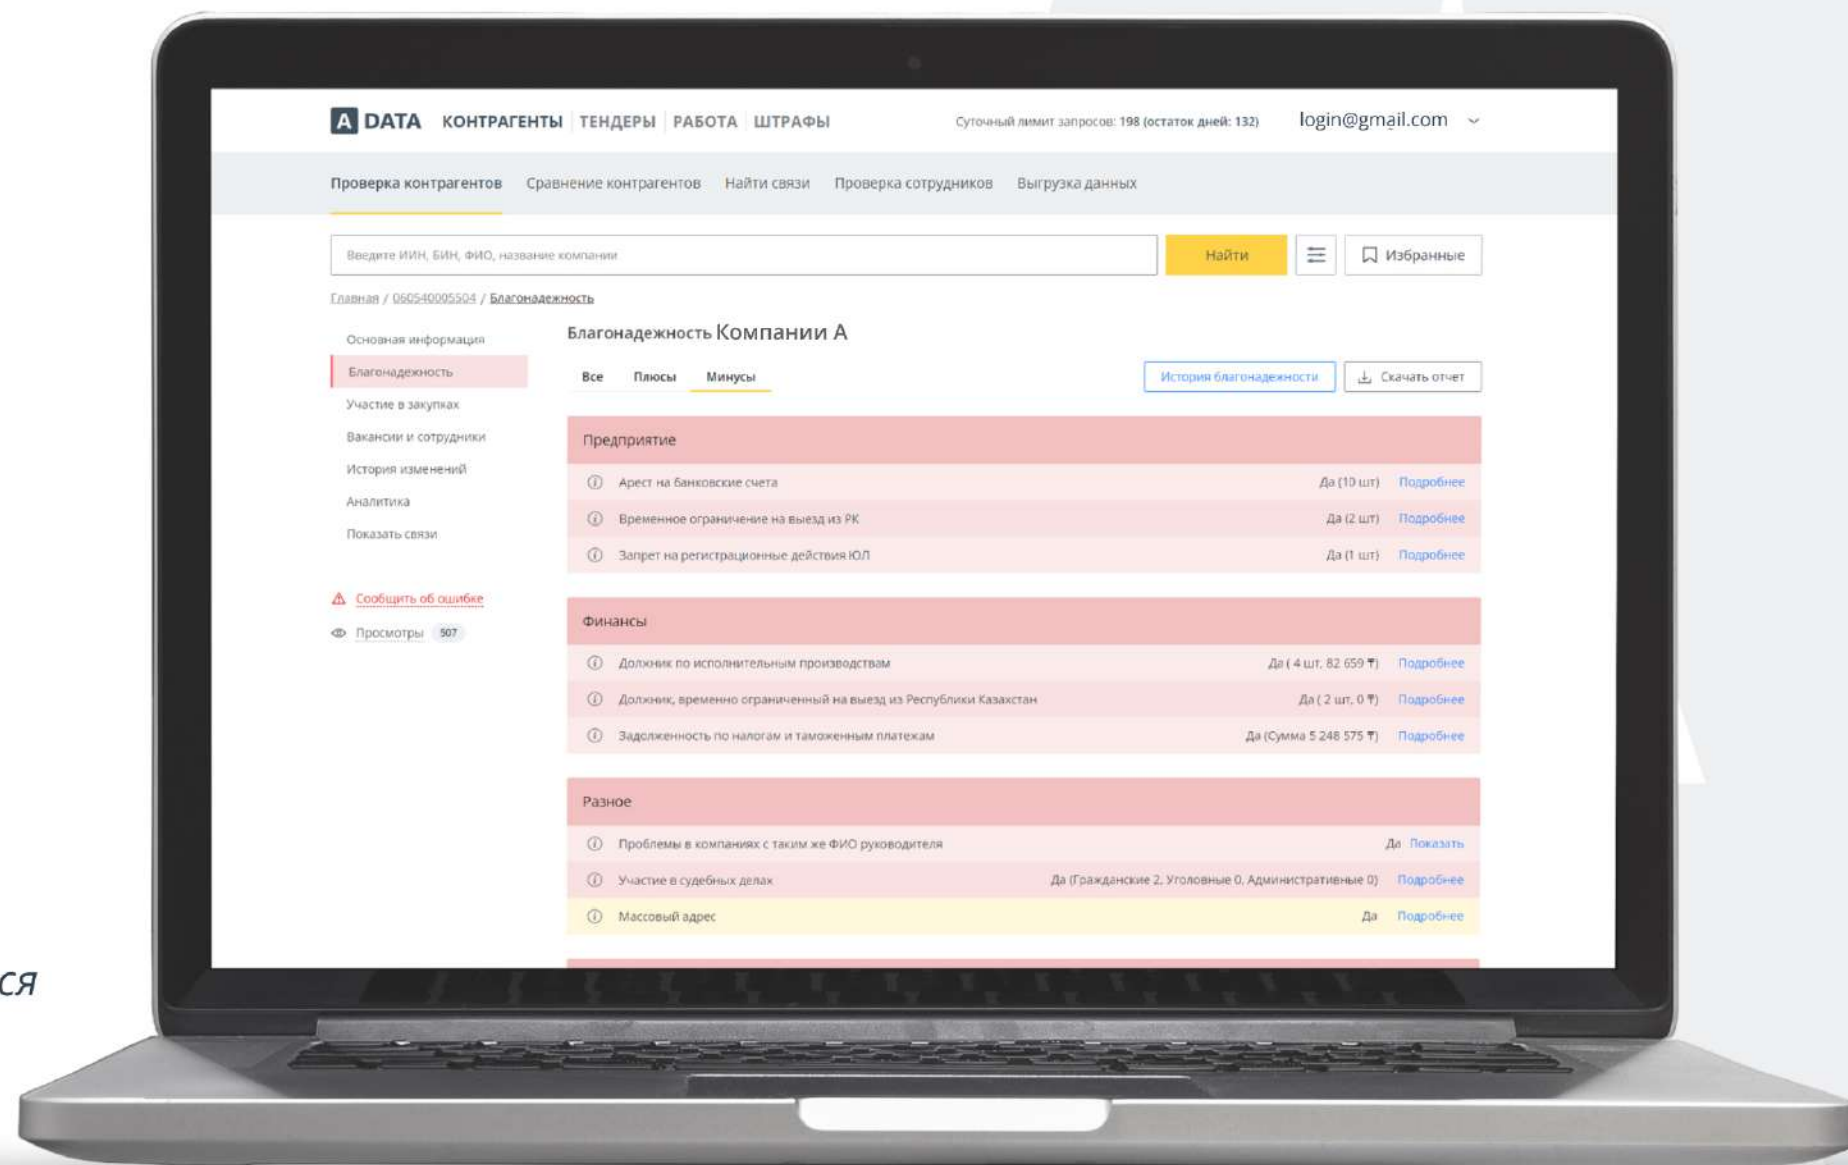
A DATA КОНТРАГЕНТЫ | ТЕНДЕРЫ | РАБОТА | ШТРАФЫ

Суточный лимит запросов: 198 (остаток дней: 132)

login@gmail.com

Проверка контрагентов Сравнение контрагентов Найти связи Проверка сотрудников Выгрузка данных

Введите ИИН, БИН, ФИО, название компании

Найти

Избранные

Главная / 060540005504 / Благонадежность

Основная информация
Благонадежность
Участие в закупках
Вакансии и сотрудники
История изменений
Аналитика
Показать связи

Сообщить об ошибке

Просмотры 507

Благонадежность Компании А

Все Плюсы Минусы

История благонадежности

Скачать отчет

Предприятие

| | | |
|---|---|---|
| Арест на банковские счета | Да (10 шт) | Подробнее |
| Временное ограничение на выезд из РК | Да (2 шт) | Подробнее |
| Запрет на регистрационные действия ЮЛ | Да (1 шт) | Подробнее |

Финансы

| | | |
|---|---|---|
| Должник по исполнительным производствам | Да ( 4 шт, 82 659 ₸) | Подробнее |
| Должник, временно ограниченный на выезд из Республики Казахстан | Да ( 2 шт, 0 ₸) | Подробнее |
| Задолженность по налогам и таможенным платежам | Да (Сумма 5 248 575 ₸) | Подробнее |

Разное

| | | |
|---|---|---|
| Проблемы в компаниях с таким же ФИО руководителя | Да | Показать |
| Участие в судебных делах | Да (Гражданские 2, Уголовные 0, Административные 0) | Подробнее |
| Массовый адрес | Да | Подробнее |

ся